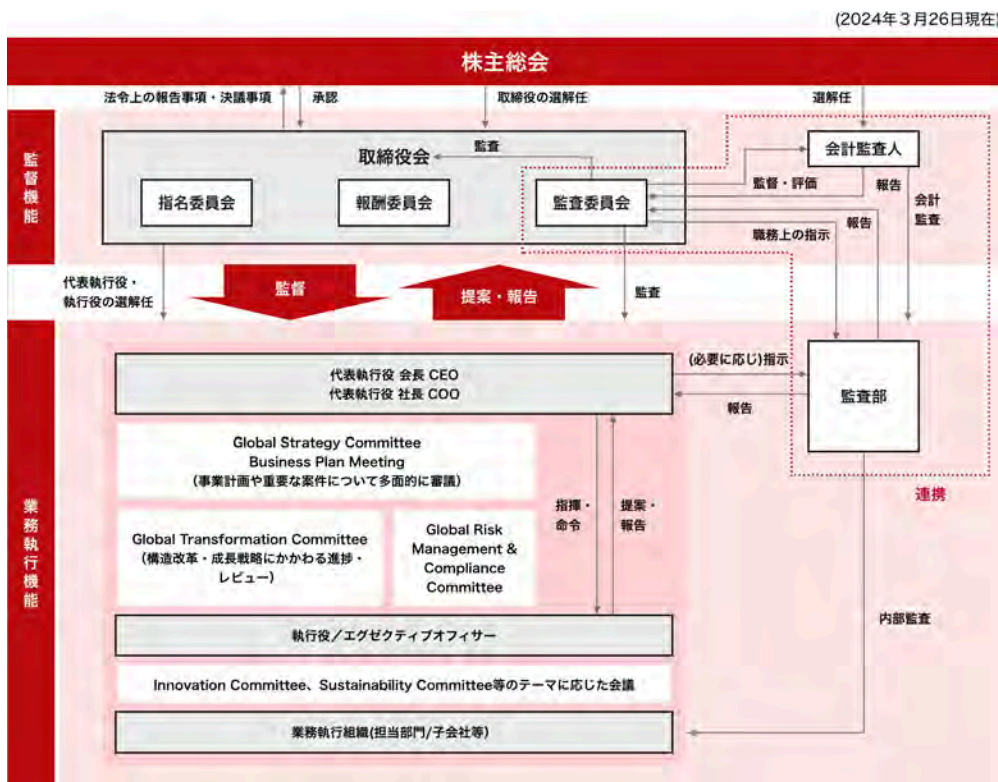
(2024年３月26日現在)

株主総会

法令上の報告事項・決議事項
承認
取締役の選解任
選解任

監督機能

取締役会
監査
指名委員会
報酬委員会
監査委員会
会計監査人
監督・評価
報告
会計監査
報告
職務上の指示

代表執行役・執行役の選解任
監督
提案・報告
監査

業務執行機能

代表執行役 会長 CEO
代表執行役 社長 COO
(必要に応じ)指示
報告
監査部

Global Strategy Committee
Business Plan Meeting
(事業計画や重要な案件について多面的に審議)

指揮・命令
提案・報告
連携

Global Transformation Committee
(構造改革・成長戦略にかかわる進捗・レビュー)

Global Risk Management & Compliance Committee

内部監査

執行役／エグゼクティブオフィサー

Innovation Committee、Sustainability Committee等のテーマに応じた会議

業務執行組織(担当部門/子会社等)